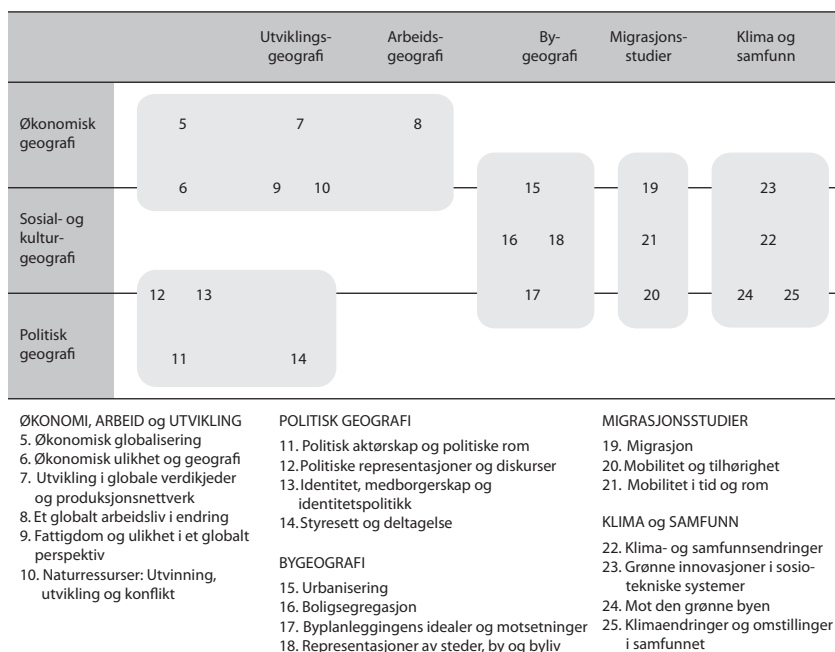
| | Utviklings-geografi | Arbeids-geografi | By-geografi | Migrasjons-studier | Klima og samfunn |
|---|---|---|---|---|---|
| Økonomisk geografi | 5 | 7 8 | | | |
| | 6 | 9 10 | 15 | 19 | 23 |
| Sosial- og kultur-geografi | | | 16 18 | 21 | 22 |
| | 12 13 | | 17 | 20 | 24 25 |
| Politisk geografi | 11 | 14 | | | |

ØKONOMI, ARBEID og UTVIKLING
5. Økonomisk globalisering
6. Økonomisk ulikhet og geografi
7. Utvikling i globale verdikjeder og produksjonsnettverk
8. Et globalt arbeidsliv i endring
9. Fattigdom og ulikhet i et globalt perspektiv
10. Naturressurser: Utvinning, utvikling og konflikt

POLITISK GEOGRAFI
11. Politisk aktørskap og politiske rom
12. Politiske representasjoner og diskurser
13. Identitet, medborgerskap og identitetspolitikk
14. Styresett og deltagelse

BYGEOGRAFI
15. Urbanisering
16. Boligsegregasjon
17. Byplanleggingens idealer og motsetninger
18. Representasjoner av steder, by og byliv

MIGRASJONSSTUDIER
19. Migrasjon
20. Mobilitet og tilhørighet
21. Mobilitet i tid og rom

KLIMA og SAMFUNN
22. Klima- og samfunnsendringer
23. Grønne innovasjoner i sosiotekniske systemer
24. Mot den grønne byen
25. Klimaendringer og omstillinger i samfunnet